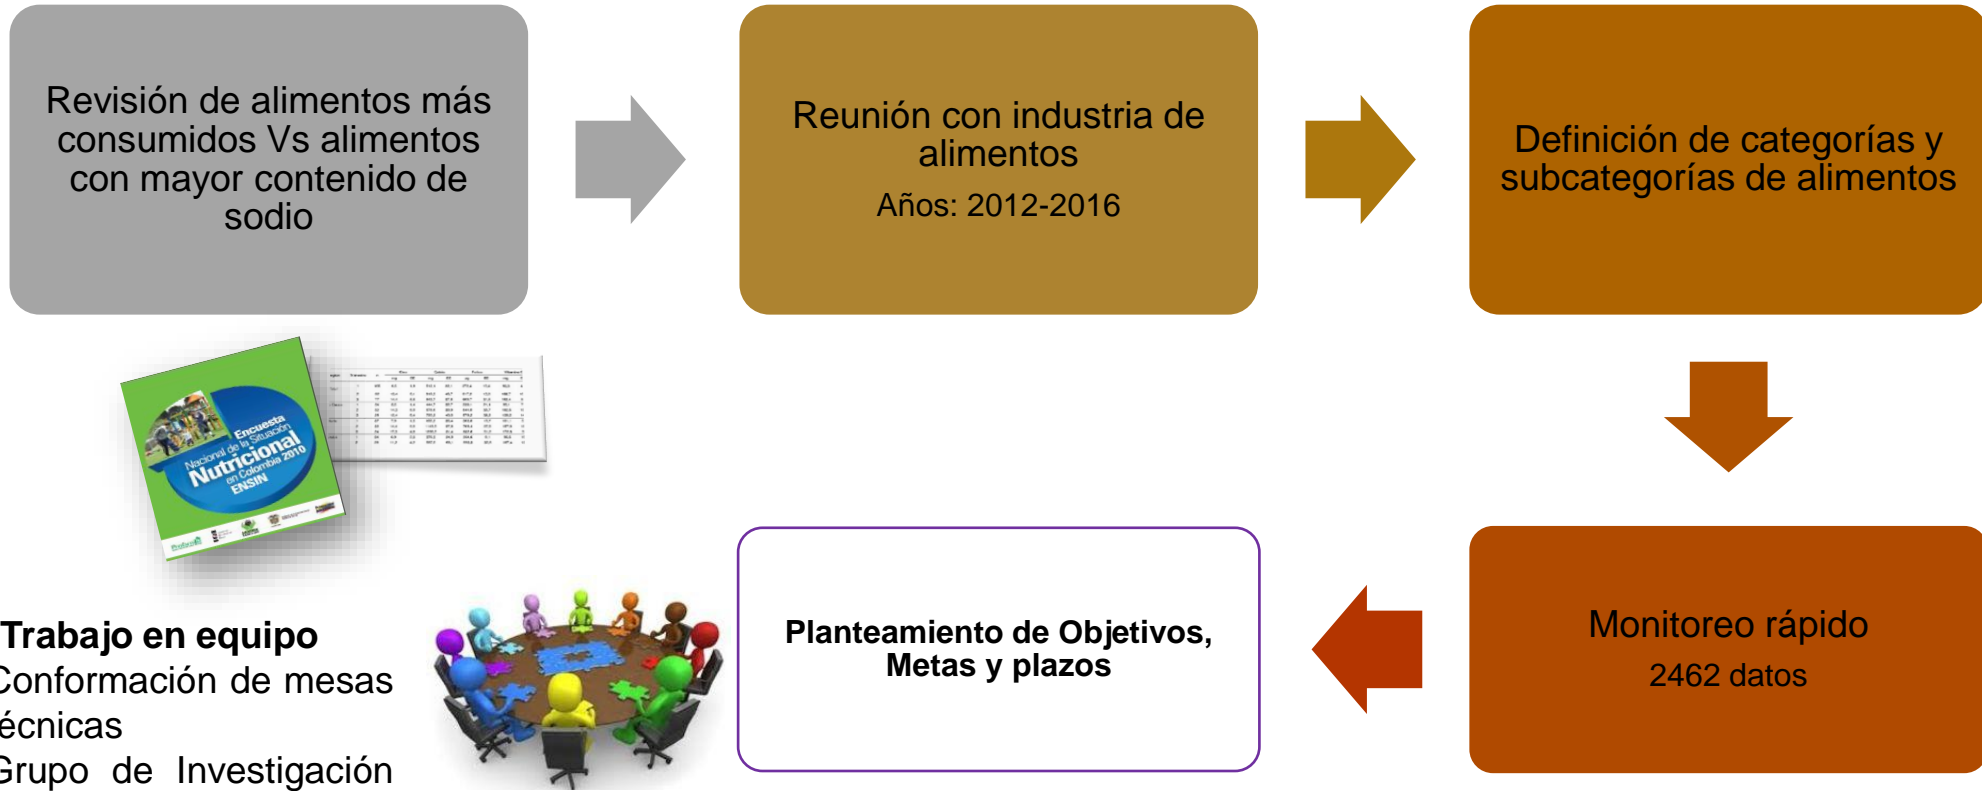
Revisión de alimentos más consumidos Vs alimentos con mayor contenido de sodio

Reunión con industria de alimentos

Años: 2012-2016

Definición de categorías y subcategorías de alimentos

Encuesta Nacional de la Situación Nutricional en Colombia 2010 ENSIN

Monitoreo rápido

2462 datos

Planteamiento de Objetivos, Metas y plazos

Trabajo en equipo
Conformación de mesas écnicas
Grupo de Investigación